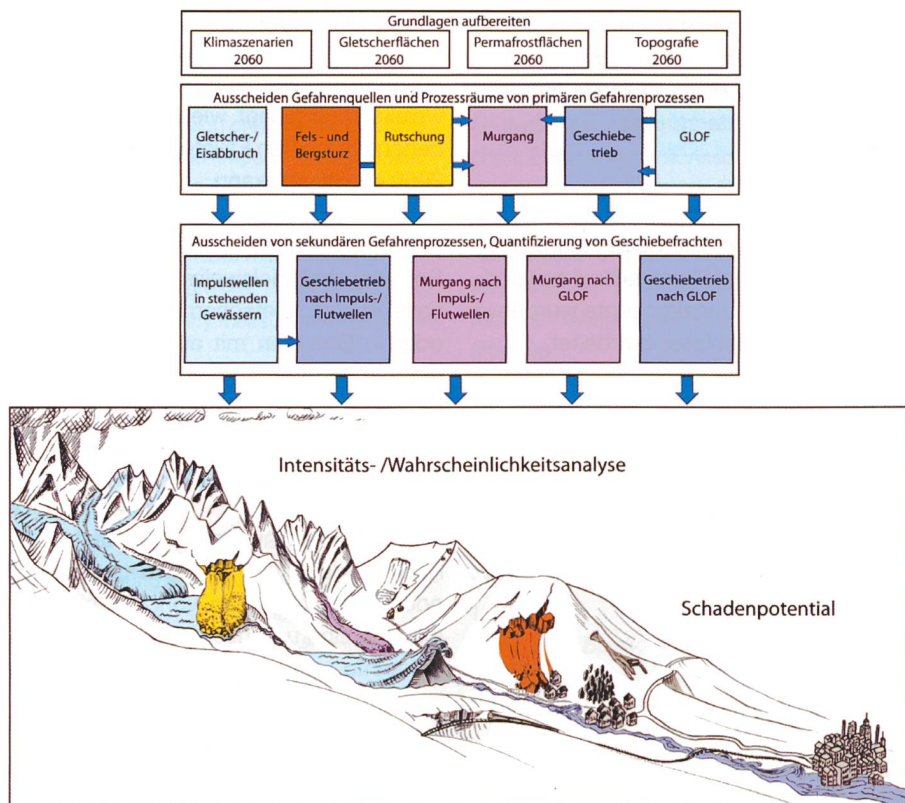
Grundlagen aufbereiten

Klimaszenarien 2060

Gletscherflächen 2060

Permafrostflächen 2060

Topografie 2060

Ausscheiden Gefahrenquellen und Prozessräume von primären Gefahrenprozessen

Gletscher-/ Eisabbruch

Fels - und Bergsturz

Rutschung

Murgang

Geschiebetrieb

GLOF

Ausscheiden von sekundären Gefahrenprozessen, Quantifizierung von Geschiebefrachten

Impulswellen in stehenden Gewässern

Geschiebetrieb nach Impuls-/ Flutwellen

Murgang nach Impuls-/ Flutwellen

Murgang nach GLOF

Geschiebetrieb nach GLOF

Intensitäts- /Wahrscheinlichkeitsanalyse

Schadenpotential